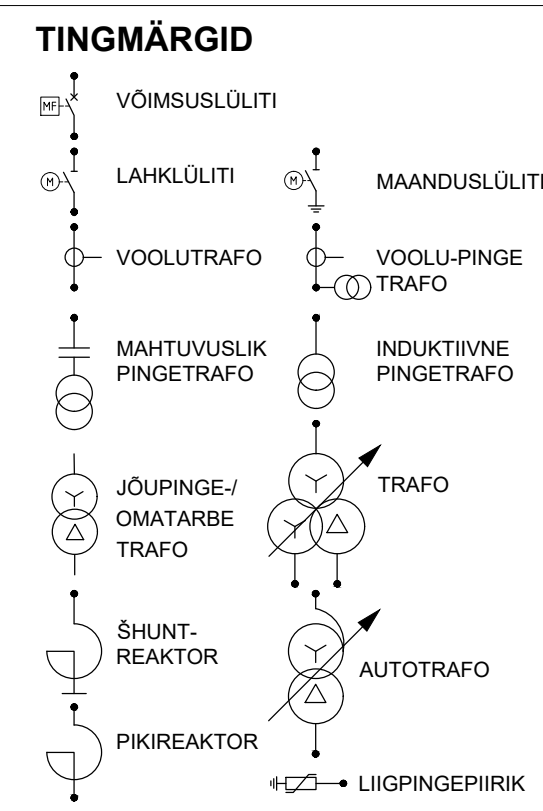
TINGMÄRGID

MF VÕIMSUSLÜLITI

M LAHKLÜLITI

M MAANDUSLÜLITI

VOOLUTRAFO

VOOLU-PINGE TRAFO

MAHTUVUSLIK PINGETRAFO

INDUKTIIVNE PINGETRAFO

JÕUPINGE-/ OMATARBE TRAFO

TRAFO

ŠHUNT-REAKTOR

AUTOTRAFO

PIKIREAKTOR

LIIGPINGEPIIRIK